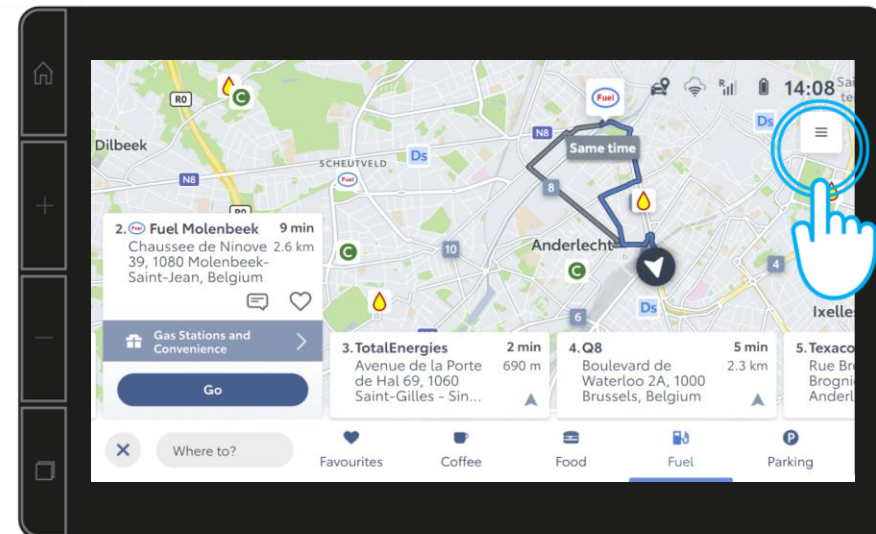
R0

Dilbeek

N8

SCHEUTVELD

Ds

R0

Fuel

N8

Same time

8

10

Anderlecht

6

Ds

Ds

4

Ixelle

14:08

2. Fuel Molenbeek 9 min
Chaussee de Ninove 39, 1080 Molenbeek-Saint-Jean, Belgium 2.6 km

Gas Stations and Convenience

Go

3. TotalEnergies 2 min
Avenue de la Porte de Hal 69, 1060 Saint-Gilles - Sin... 690 m

4. Q8 5 min
Boulevard de Waterloo 2A, 1000 Brussels, Belgium 2.3 km

5. Texaco
Rue Br
Brogni
Anderl

Where to?

Favourites

Coffee

Food

Fuel

Parking